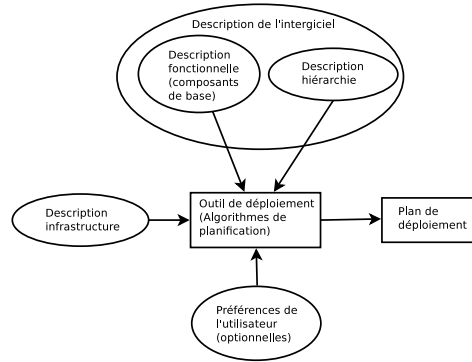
Description de l'intergiciel

Description fonctionnelle (composants de base)

Description hiérarchie

Description infrastructure

Outil de déploiement (Algorithmes de planification)

Plan de déploiement

Préférences de l'utilisateur (optionnelles)